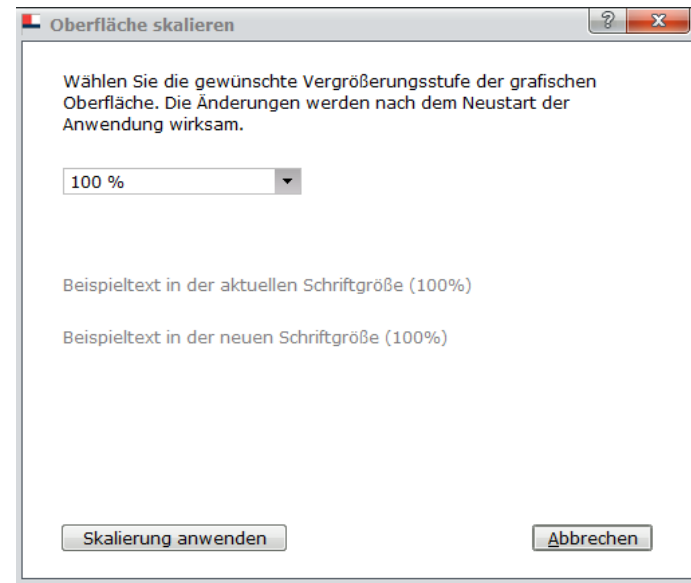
Oberfläche skalieren

?

x

Wählen Sie die gewünschte Vergrößerungsstufe der grafischen Oberfläche. Die Änderungen werden nach dem Neustart der Anwendung wirksam.

100 %

Beispieltext in der aktuellen Schriftgröße (100%)

Beispieltext in der neuen Schriftgröße (100%)

Skalierung anwenden

Abbrechen